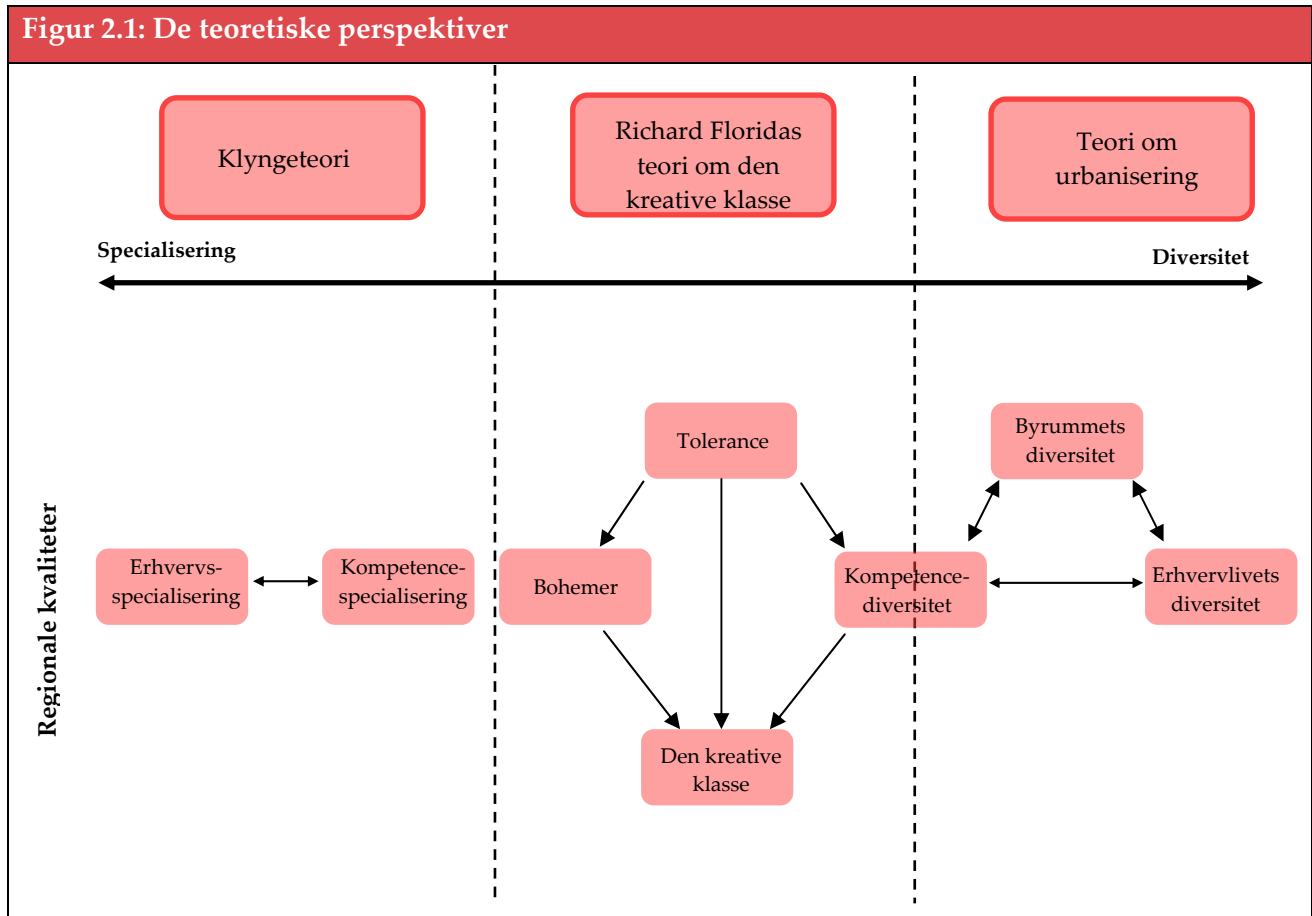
Figur 2.1: De teoretiske perspektiver

Klyngeteori

Richard Floridas teori om den kreative klasse

Teori om urbanisering

Specialisering

Diversitet

Regionale kvaliteter

Tolerance

Byrummets diversitet

Erhvervs-specialisering

Kompetence-specialisering

Bohemer

Kompetence-diversitet

Erhvervlivets diversitet

Den kreative klasse